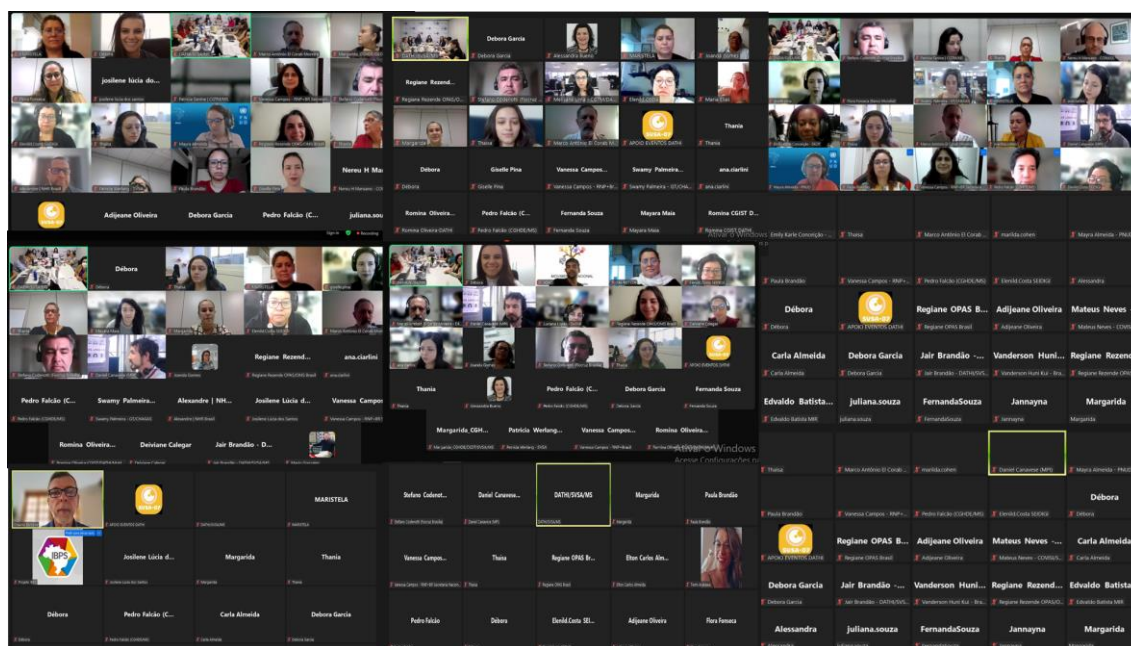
Josilene lúcia do...
Nereu H Ma
Adijeane Oliveira
Debora Garcia
Pedro Falcão (C...
juliana.sou
Debora Garcia
Regiane Rezend...
Thania
Debora
Giselle Pina
Vanessa Campos...
Swamy Palmeira...
ana.ciarlini
Romina Oliveira...
Pedro Falcão (C...
Fernanda Souza
Mayara Maia
Romina CGIST D...
Débora
Regiane Rezend...
ana.ciarlini
Pedro Falcão (C...
Swamy Palmeira...
Alexandre | NH...
Josilene Lúcia d...
Vanessa Campos
Romina Oliveira...
Deiviane Calegar
Jair Brandão - D...
Thania
Pedro Falcão (C...
Debora Garcia
Fernanda Souza
Margarida_CGH...
Patricia Werlang...
Vanessa Campos...
Romina Oliveira...
Ativar o Windows
Acesse Configurações
Débora
Regiane OPAS B...
Adijeane Oliveira
Mateus Neves
Carla Almeida
Debora Garcia
Jair Brandão -...
Vanderson Huni...
Regiane Rezend
Edvaldo Batista...
juliana.souza
FernandaSouza
Jannayna
Margarida
Débora
Regiane OPAS B...
Adijeane Oliveira
Mateus Neves -...
Carla Almeida
Debora Garcia
Jair Brandão -...
Vanderson Huni...
Regiane Rezend...
Edvaldo Batista
Alessandra
juliana.souza
FernandaSouza
Jannayna
Margarida
MARISTELA
IBPS
Josilene Lúcia d...
Margarida
Thania
Débora
Pedro Falcão (C...
Carla Almeida
Debora Garcia
Stefano Codenot...
Daniel Canavese...
DATHI/SVSA/MS
Margarida
Paula Brandão
Vanessa Campos...
Thania
Regiane OPAS Br...
Elton Carlos Alm...
Pedro Falcão
Débora
Elemild.Costa SEI...
Adijeane Oliveira
Flora Fonseca
APOIO EVENTOS DATHI